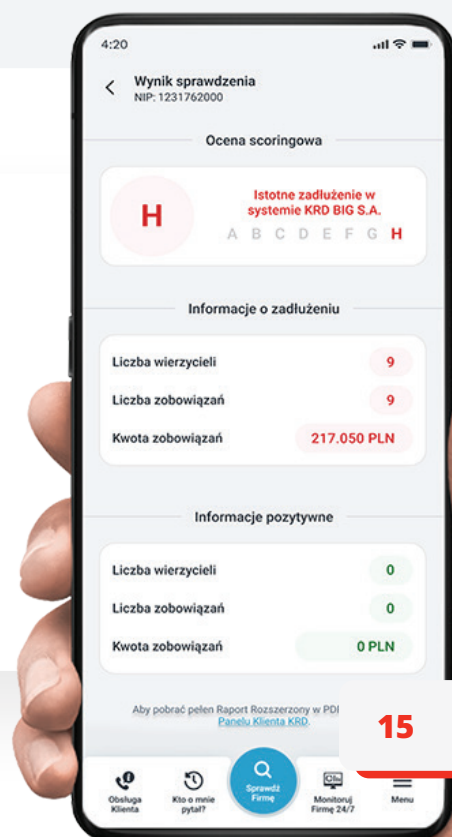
4:20

Wynik sprawdzenia
NIP: 1231762000

Ocena scoringowa

H

Istotne zadłużenie w systemie KRD BIG S.A.

A B C D E F G H

Informacje o zadłużeniu

Liczba wierzycieli 9

Liczba zobowiązań 9

Kwota zobowiązań 217.050 PLN

Informacje pozytywne

Liczba wierzycieli 0

Liczba zobowiązań 0

Kwota zobowiązań 0 PLN

Aby pobrać pełen Raport Rozszerzony w PDF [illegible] Panelu Klienta KRD.

15

Obsługa Klienta

Kto o mnie pytał?

Sprawdź Firmę

Monitoruj Firmę 24/7

Menu